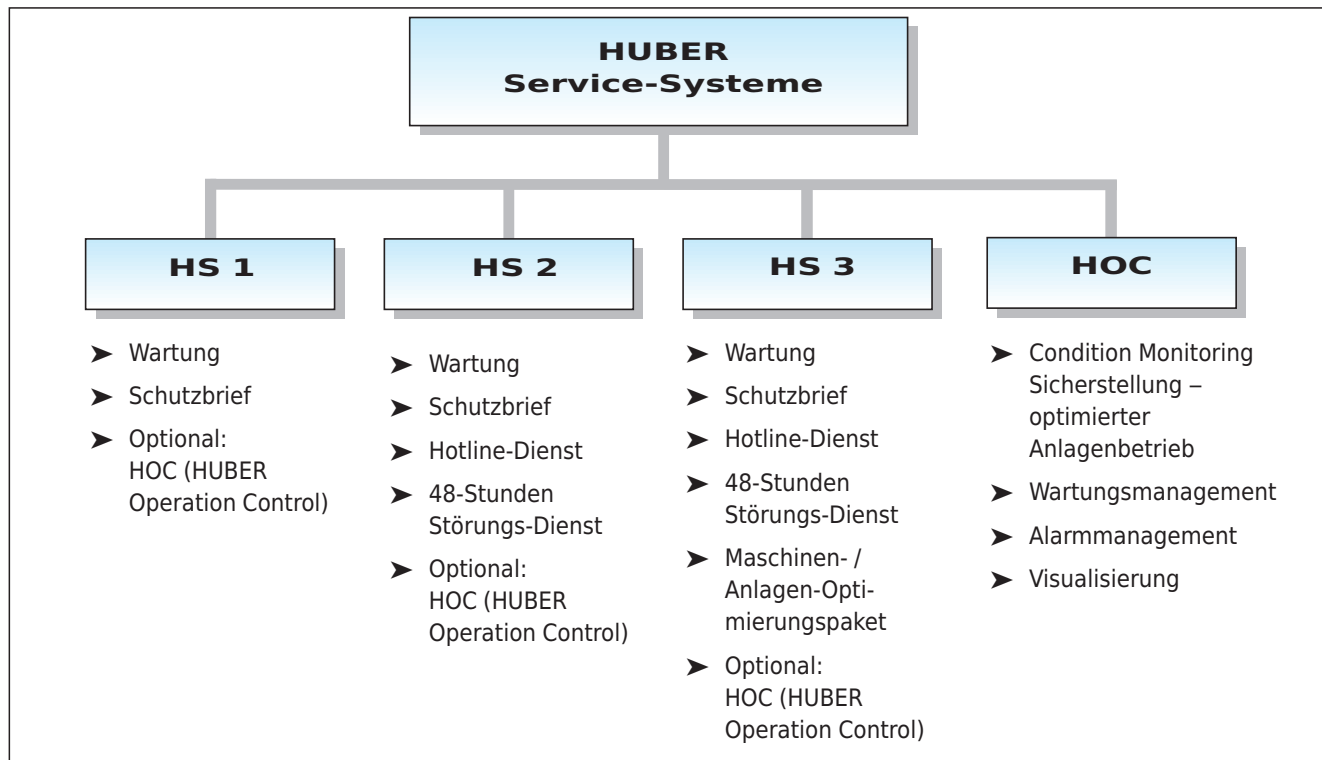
HUBER
Service-Systeme

HS 1

➤ Wartung
➤ Schutzbrief
➤ Optional: HOC (HUBER Operation Control)

HS 2

➤ Wartung
➤ Schutzbrief
➤ Hotline-Dienst
➤ 48-Stunden Störungs-Dienst
➤ Optional: HOC (HUBER Operation Control)

HS 3

➤ Wartung
➤ Schutzbrief
➤ Hotline-Dienst
➤ 48-Stunden Störungs-Dienst
➤ Maschinen- / Anlagen-Optimierungspaket
➤ Optional: HOC (HUBER Operation Control)

HOC

➤ Condition Monitoring Sicherstellung – optimierter Anlagenbetrieb
➤ Wartungsmanagement
➤ Alarmmanagement
➤ Visualisierung